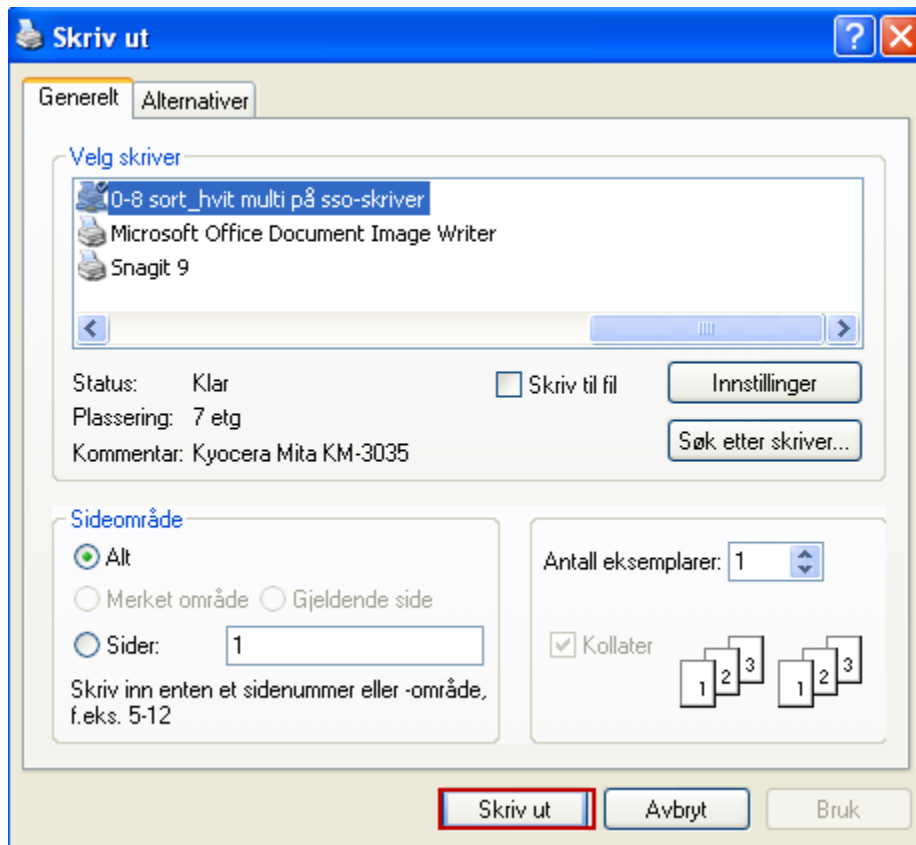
Skriv ut

Generelt | Alternativer

Velg skriver

0-8 sort_hvit multi på sso-skriver
Microsoft Office Document Image Writer
Snagit 9

Status: Klar
Plassering: 7 etg
Kommentar: Kyocera Mita KM-3035

Skriv til fil

Innstillinger

Søk etter skriver...

Sideområde

Alt

Merket område

Gjeldende side

Sider: 1

Skriv inn enten et sidenummer eller -område, f.eks. 5-12

Antall eksemplarer: 1

Kollater

1 2 3 1 2 3

Skriv ut | Avbryt | Bruk